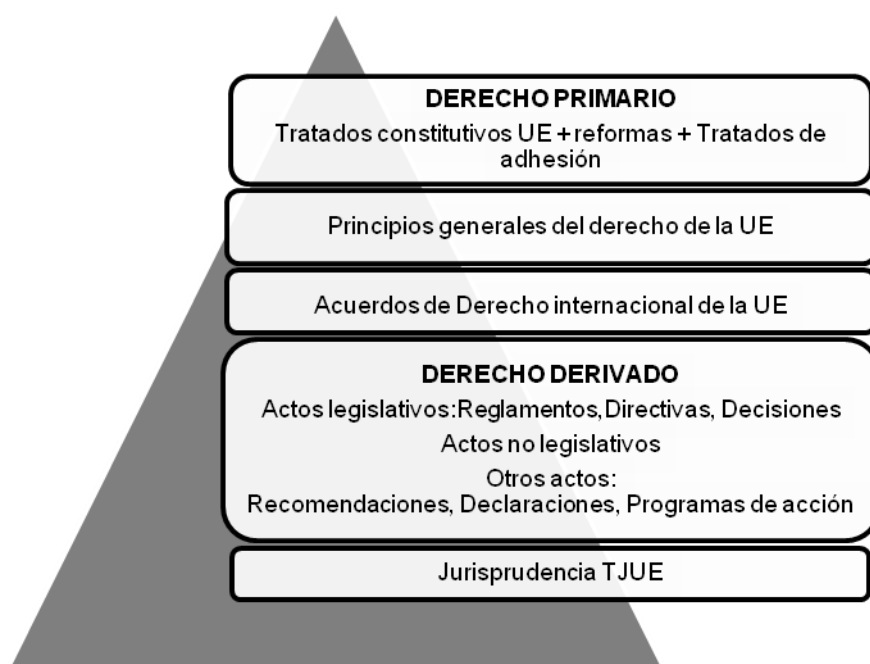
DERECHO PRIMARIO
Tratados constitutivos UE + reformas + Tratados de adhesión

Principios generales del derecho de la UE

Acuerdos de Derecho internacional de la UE

DERECHO DERIVADO
Actos legislativos: Reglamentos, Directivas, Decisiones
Actos no legislativos
Otros actos:
Recomendaciones, Declaraciones, Programas de acción

Jurisprudencia TJUE